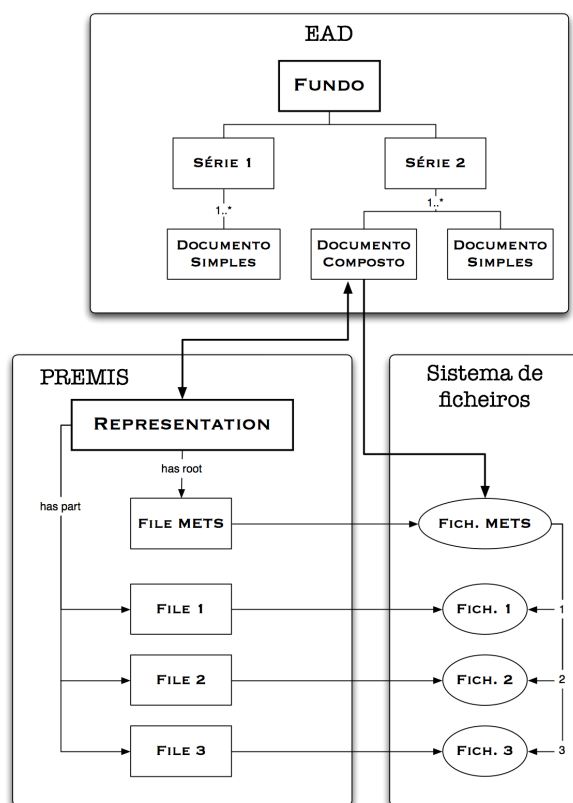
EAD

Fundo

Série 1

Série 2

1..*

1..*

Documento Simples

Documento Composto

Documento Simples

PREMIS

Representation

has root

has part

File METS

File 1

File 2

File 3

Sistema de ficheiros

Fich. METS

Fich. 1

Fich. 2

Fich. 3

1

2

3